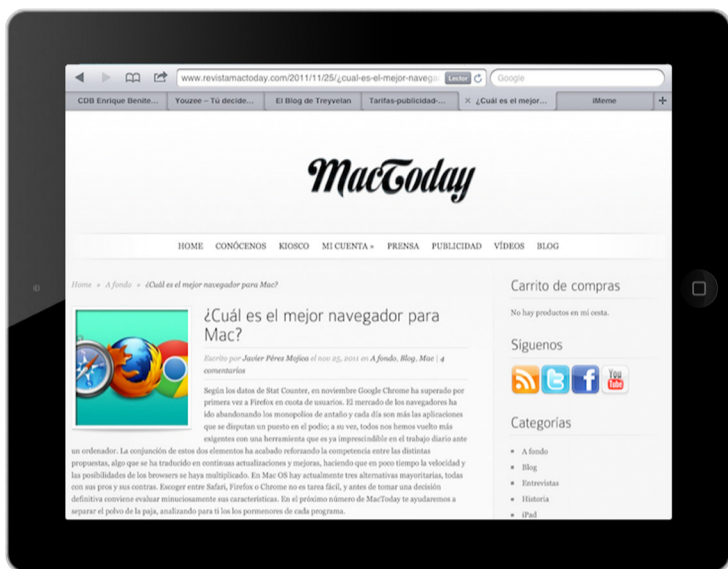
www.revistamactoday.com/2011/11/25/¿cual-es-el-mejor-navega Lector Google

CDB Enrique Benite... Youzee – Tú decide... El Blog de Treyvelan Tarifas-publicidad-... ¿Cuál es el mejor... iMeme

MacToday

HOME CONÓCENOS KIOSCO MI CUENTA » PRENSA PUBLICIDAD VÍDEOS BLOG

Home » A fondo » ¿Cuál es el mejor navegador para Mac?

¿Cuál es el mejor navegador para Mac?

Escrito por Javier Pérez Mojica el nov 25, 2011 en A fondo, Blog, Mac | 4 comentarios

Según los datos de Stat Counter, en noviembre Google Chrome ha superado por primera vez a Firefox en cuota de usuarios. El mercado de los navegadores ha ido abandonando los monopolios de antaño y cada día son más las aplicaciones que se disputan un puesto en el podio; a su vez, todos nos hemos vuelto más exigentes con una herramienta que es ya imprescindible en el trabajo diario ante un ordenador. La conjunción de estos dos elementos ha acabado reforzando la competencia entre las distintas propuestas, algo que se ha traducido en continuas actualizaciones y mejoras, haciendo que en poco tiempo la velocidad y las posibilidades de los browsers se haya multiplicado. En Mac OS hay actualmente tres alternativas mayoritarias, todas con sus pros y sus contras. Escoger entre Safari, Firefox o Chrome no es tarea fácil, y antes de tomar una decisión definitiva conviene evaluar minuciosamente sus características. En el próximo número de MacToday te ayudaremos a separar el polvo de la paja, analizando para ti los los pormenores de cada programa.

Carrito de compras

No hay productos en mi cesta.

Síguenos

You Tube

Categorías

• A fondo
• Blog
• Entrevistas
• Historia
• iPad